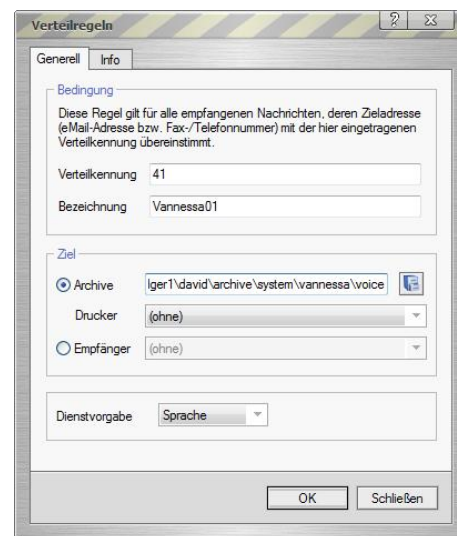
Verteilregeln

?

Generell

Info

Bedingung

Diese Regel gilt für alle empfangenen Nachrichten, deren Zieladresse (eMail-Adresse bzw. Fax-/Telefonnummer) mit der hier eingetragenen Verteilkennung übereinstimmt.

Verteilkennung 41

Bezeichnung Vannessa01

Ziel

Archive lger1\david\archive\system\vannessa\voice

Drucker (ohne)

Empfänger (ohne)

Dienstvorgabe Sprache

OK

Schließen